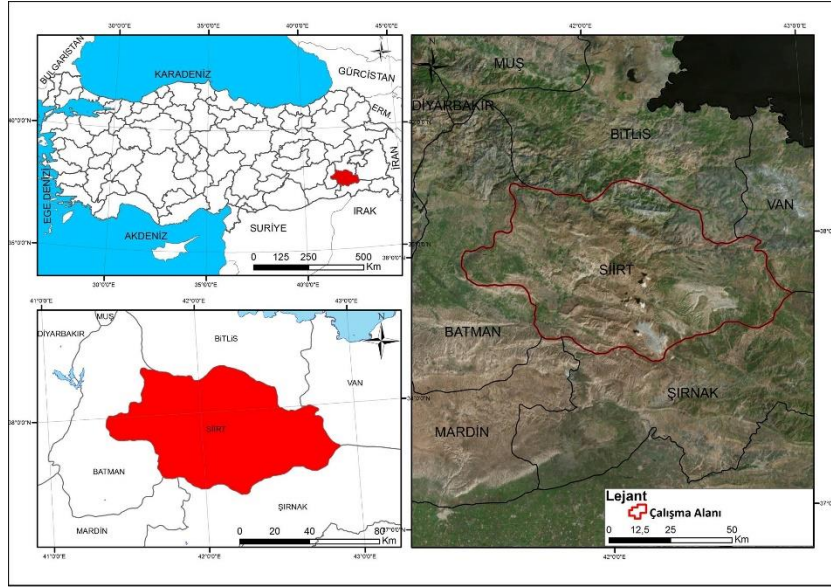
30°0'0"E 35°0'0"E 40°0'0"E 45°0'0"E

BULGARİSTAN
KARADENİZ
GÜRCİSTAN
ERM.
40°0'0"N
EGE DENİZİ
İRAN
AKDENİZ
SURİYE
IRAK
36°0'0"N
0 125 250 500 Km
30°0'0"E 35°0'0"E 40°0'0"E

41°0'0"E 42°0'0"E 43°0'0"E
MUŞ
DİYARBAKIR
BİTLİS
VAN
38°0'0"N
SİİRT
BATMAN
ŞIRNAK
MARDİN
0 20 40 80 Km
41°0'0"E 42°0'0"E 43°0'0"E

42°0'0"E 43°0'0"E
MUŞ
DİYARBAKIR
BİTLİS
VAN
SİİRT
BATMAN
ŞIRNAK
MARDİN
38°0'0"N
37°0'0"N
Lejant
Çalışma Alanı
0 12,5 25 50 Km
42°0'0"E